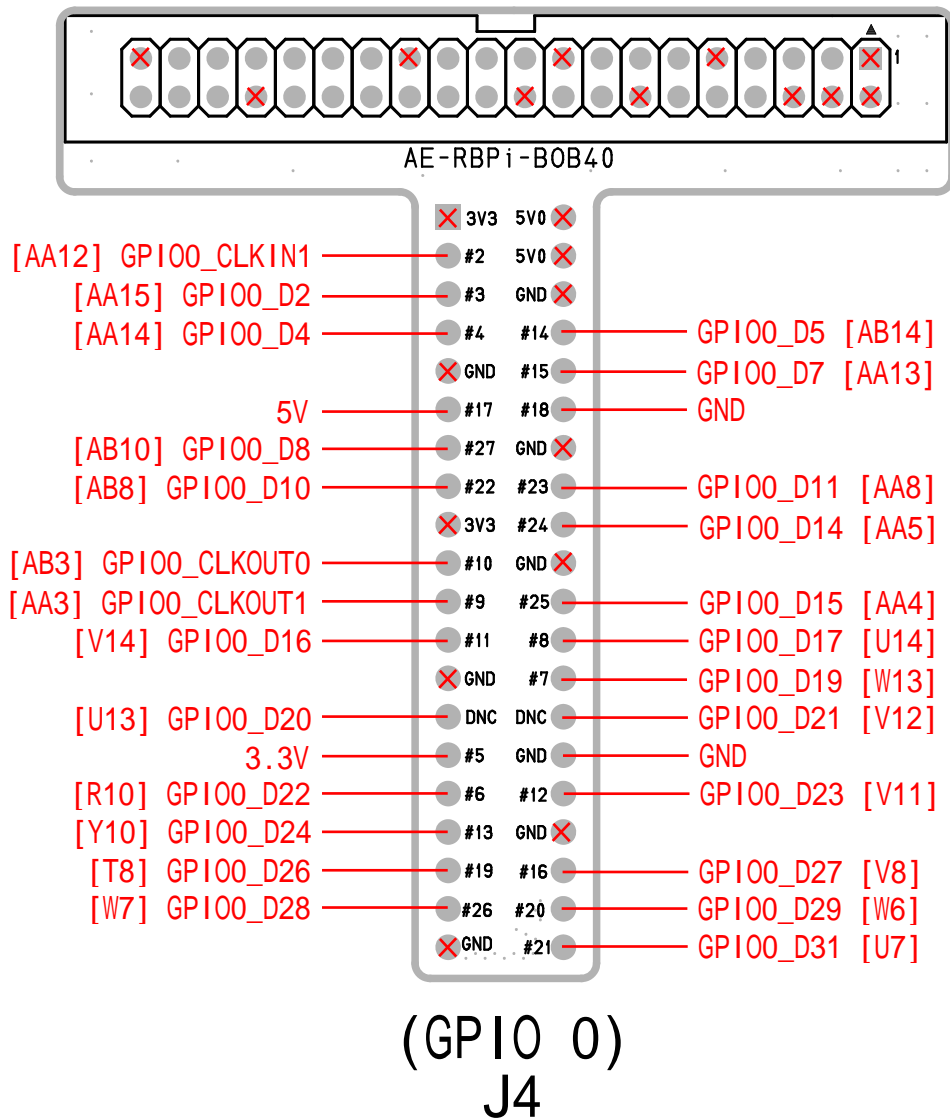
1

AE-RBPi-BOB40

3V3 5V0
[AA12] GPIO0_CLKIN1 #2 5V0
[AA15] GPIO0_D2 #3 GND
[AA14] GPIO0_D4 #4 #14 GPIO0_D5 [AB14]
GND #15 GPIO0_D7 [AA13]
5V #17 #18 GND
[AB10] GPIO0_D8 #27 GND
[AB8] GPIO0_D10 #22 #23 GPIO0_D11 [AA8]
3V3 #24 GPIO0_D14 [AA5]
[AB3] GPIO0_CLKOUT0 #10 GND
[AA3] GPIO0_CLKOUT1 #9 #25 GPIO0_D15 [AA4]
[V14] GPIO0_D16 #11 #8 GPIO0_D17 [U14]
GND #7 GPIO0_D19 [W13]
[U13] GPIO0_D20 DNC DNC GPIO0_D21 [V12]
3.3V #5 GND GND
[R10] GPIO0_D22 #6 #12 GPIO0_D23 [V11]
[Y10] GPIO0_D24 #13 GND
[T8] GPIO0_D26 #19 #16 GPIO0_D27 [V8]
[W7] GPIO0_D28 #26 #20 GPIO0_D29 [W6]
GND #21 GPIO0_D31 [U7]

(GPIO 0)
J4